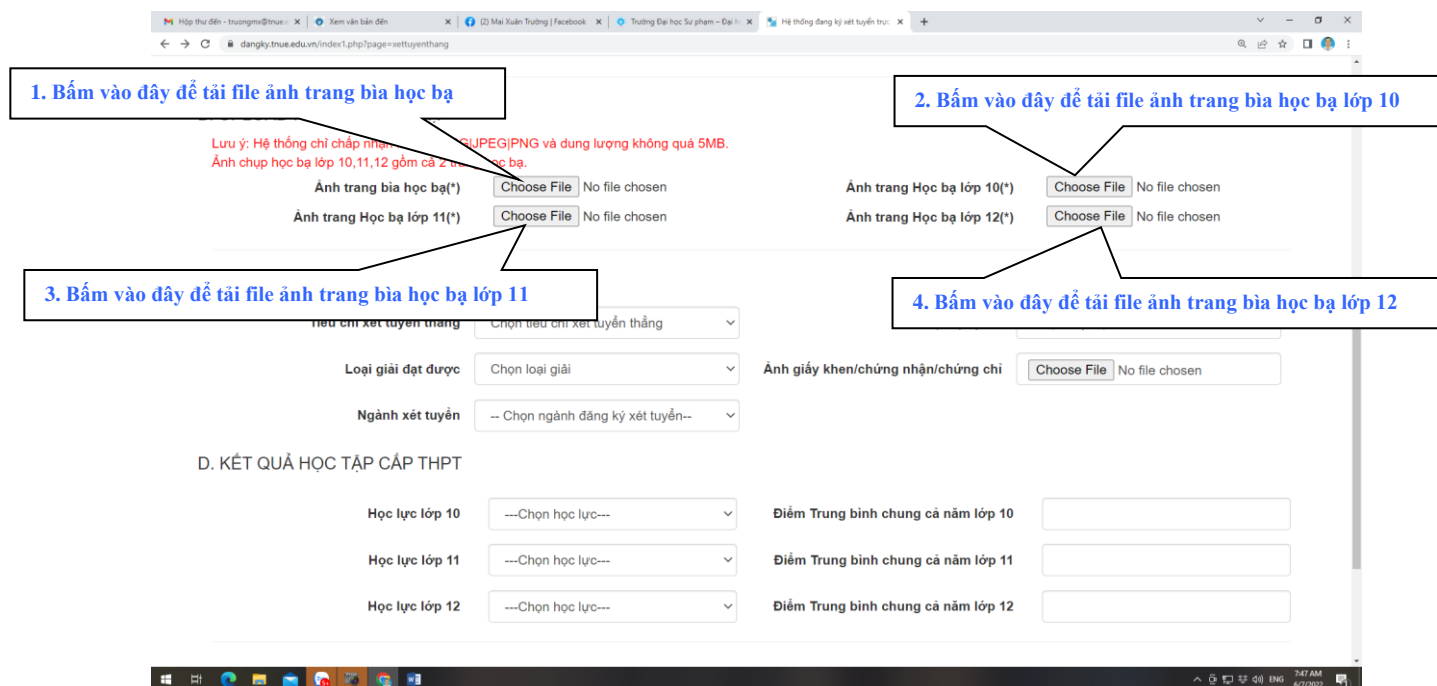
Hộp thư đến - truongmx@tnue.e... × Xem văn bản đến × (2) Mai Xuân Trường | Facebook × Trường Đại học Sư phạm – Đại h... × Hệ thống đăng ký xét tuyển trực... × +

dangky.tnue.edu.vn/index1.php?page=xettuyenthang

1. Bấm vào đây để tải file ảnh trang bìa học bạ

2. Bấm vào đây để tải file ảnh trang bìa học bạ lớp 10

Lưu ý: Hệ thống chỉ chấp nhận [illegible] G|JPEG|PNG và dung lượng không quá 5MB.
Ảnh chụp học bạ lớp 10,11,12 gồm cả 2 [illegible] ọc bạ.

Ảnh trang bìa học bạ(*) Choose File No file chosen
Ảnh trang Học bạ lớp 10(*) Choose File No file chosen
Ảnh trang Học bạ lớp 11(*) Choose File No file chosen
Ảnh trang Học bạ lớp 12(*) Choose File No file chosen

3. Bấm vào đây để tải file ảnh trang bìa học bạ lớp 11

4. Bấm vào đây để tải file ảnh trang bìa học bạ lớp 12

Tiêu chí xét tuyển thẳng Chọn tiêu chí xét tuyển thẳng
Loại giải đạt được Chọn loại giải
Ảnh giấy khen/chứng nhận/chứng chỉ Choose File No file chosen
Ngành xét tuyển -- Chọn ngành đăng ký xét tuyển--

D. KẾT QUẢ HỌC TẬP CẤP THPT

Học lực lớp 10 ---Chọn học lực---
Điểm Trung bình chung cả năm lớp 10
Học lực lớp 11 ---Chọn học lực---
Điểm Trung bình chung cả năm lớp 11
Học lực lớp 12 ---Chọn học lực---
Điểm Trung bình chung cả năm lớp 12

ENG 7:47 AM 6/7/2022